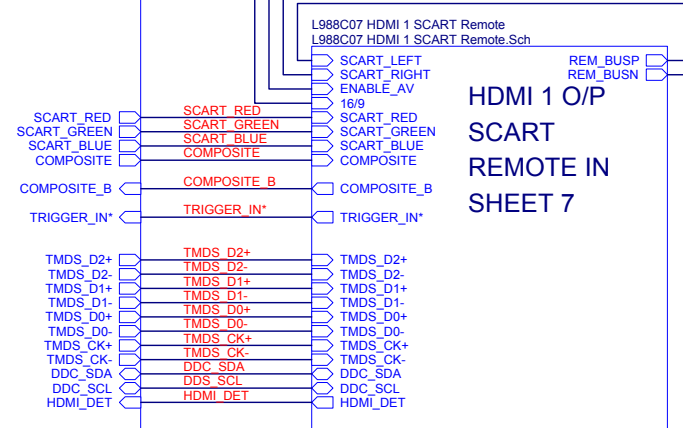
L988C07 HDMI 1 SCART Remote
L988C07 HDMI 1 SCART Remote.Sch

SCART_LEFT
SCART_RIGHT
ENABLE_AV
16/9
SCART_RED
SCART_GREEN
SCART_BLUE
COMPOSITE
COMPOSITE_B
TRIGGER_IN*
TMDS_D2+
TMDS_D2-
TMDS_D1+
TMDS_D1-
TMDS_D0+
TMDS_D0-
TMDS_CK+
TMDS_CK-
DDC_SDA
DDC_SCL
HDMI_DET

REM_BUSP
REM_BUSN

HDMI 1 O/P
SCART
REMOTE IN
SHEET 7

SCART_RED
SCART_GREEN
SCART_BLUE
COMPOSITE
COMPOSITE_B
TRIGGER_IN*
TMDS_D2+
TMDS_D2-
TMDS_D1+
TMDS_D1-
TMDS_D0+
TMDS_D0-
TMDS_CK+
TMDS_CK-
DDC_SDA
DDC_SCL
HDMI_DET

SCART_RED
SCART_GREEN
SCART_BLUE
COMPOSITE
COMPOSITE_B
TRIGGER_IN*
TMDS_D2+
TMDS_D2-
TMDS_D1+
TMDS_D1-
TMDS_D0+
TMDS_D0-
TMDS_CK+
TMDS_CK-
DDC_SDA
DDS_SCL
HDMI_DET